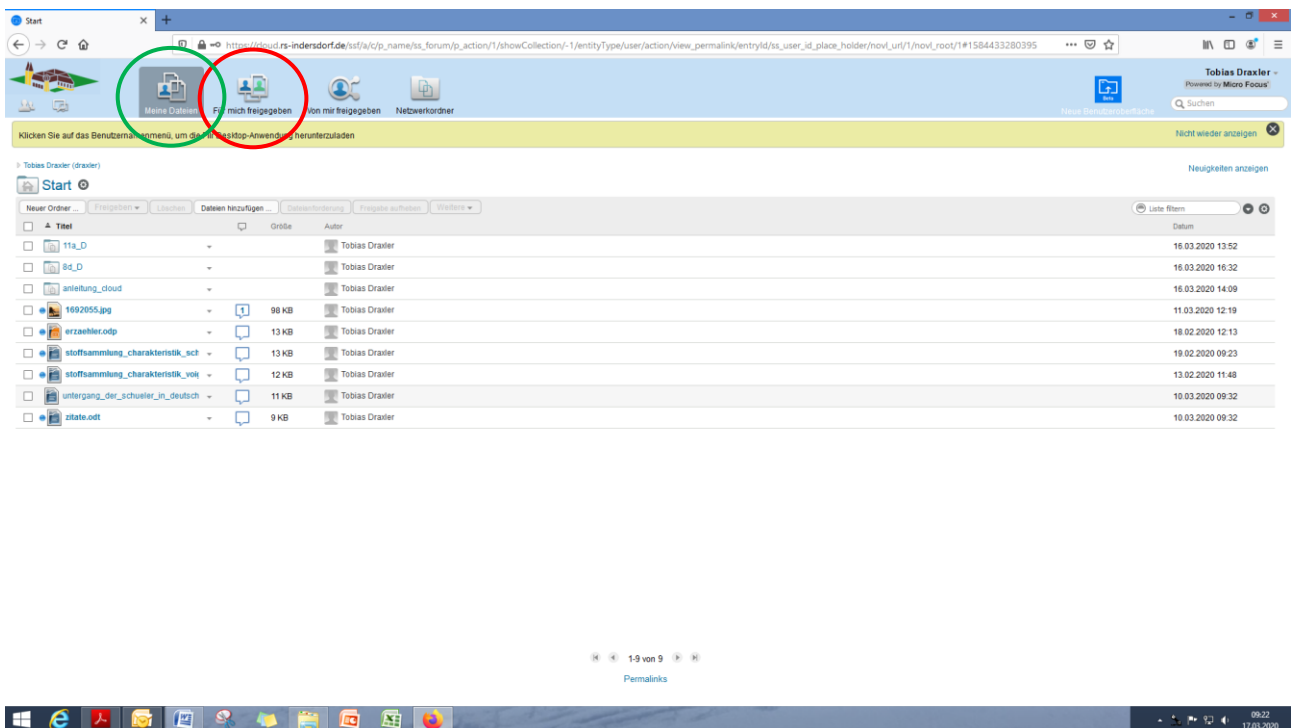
Start

https://cloud.rs-indersdorf.de/ssf/a/c/p_name/ss_forum/p_action/1/showCollection/-1/entityType/user/action/view_permalink/entryId/ss_user_id_place_holder/novl_url/1/novl_root/1#1584433280395

Meine Dateien Für mich freigegeben Von mir freigegeben Netzwerkordner

Neue Benutzeroberfläche

Tobias Draxler
Powered by Micro Focus

Suchen

Klicken Sie auf das Benutzernamenmenü, um die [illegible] Desktop-Anwendung herunterzuladen

Nicht wieder anzeigen

Tobias Draxler (draxler)

Start

Neuigkeiten anzeigen

Neuer Ordner ... Freigeben Löschen Dateien hinzufügen ... Dateianforderung Freigabe aufheben Weitere

Liste filtern

| Titel | | Größe | Autor | Datum |
|---|---|---|---|---|
| 11a_D | | | Tobias Draxler | 16.03.2020 13:52 |
| 8d_D | | | Tobias Draxler | 16.03.2020 16:32 |
| anleitung_cloud | | | Tobias Draxler | 16.03.2020 14:09 |
| 1692055.jpg | 1 | 98 KB | Tobias Draxler | 11.03.2020 12:19 |
| erzaehler.odp | | 13 KB | Tobias Draxler | 18.02.2020 12:13 |
| stoffsammlung_charakteristik_sch | | 13 KB | Tobias Draxler | 19.02.2020 09:23 |
| stoffsammlung_charakteristik_voi | | 12 KB | Tobias Draxler | 13.02.2020 11:48 |
| untergang_der_schueler_in_deutsch | | 11 KB | Tobias Draxler | 10.03.2020 09:32 |
| zitate.odt | | 9 KB | Tobias Draxler | 10.03.2020 09:32 |

1-9 von 9

Permalinks

09:22
17.03.2020